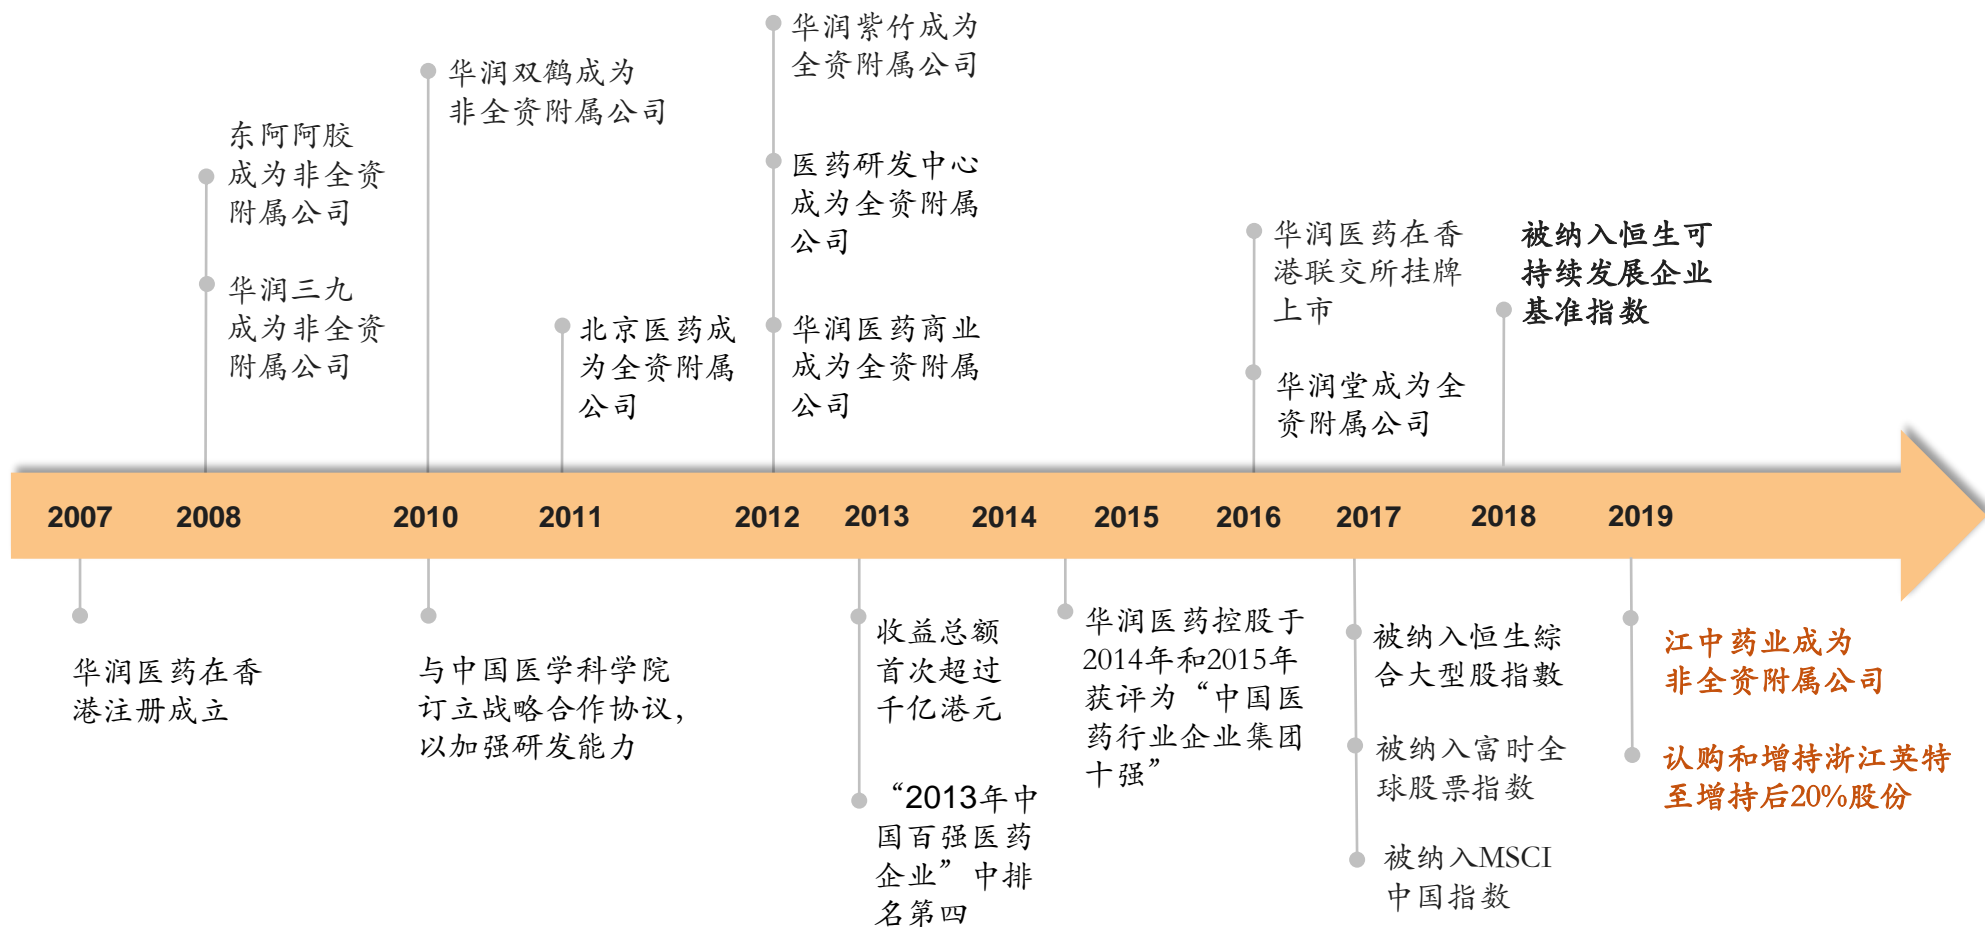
华润紫竹成为全资附属公司

医药研发中心成为全资附属公司

华润医药商业成为全资附属公司

华润双鹤成为非全资附属公司

东阿阿胶成为非全资附属公司

华润三九成为非全资附属公司

北京医药成为全资附属公司

华润医药在香港联交所挂牌上市

华润堂成为全资附属公司

被纳入恒生可持续发展企业基准指数

2007 2008 2010 2011 2012 2013 2014 2015 2016 2017 2018 2019

华润医药在香港注册成立

与中国医学科学院订立战略合作协议，以加强研发能力

收益总额首次超过千亿港元

“2013年中国百强医药企业”中排名第四

华润医药控股于2014年和2015年获评为“中国医药行业企业集团十强”

被纳入恒生综合大型股指数

被纳入富时全球股票指数

被纳入MSCI中国指数

江中药业成为非全资附属公司

认购和增持浙江英特至增持后20%股份